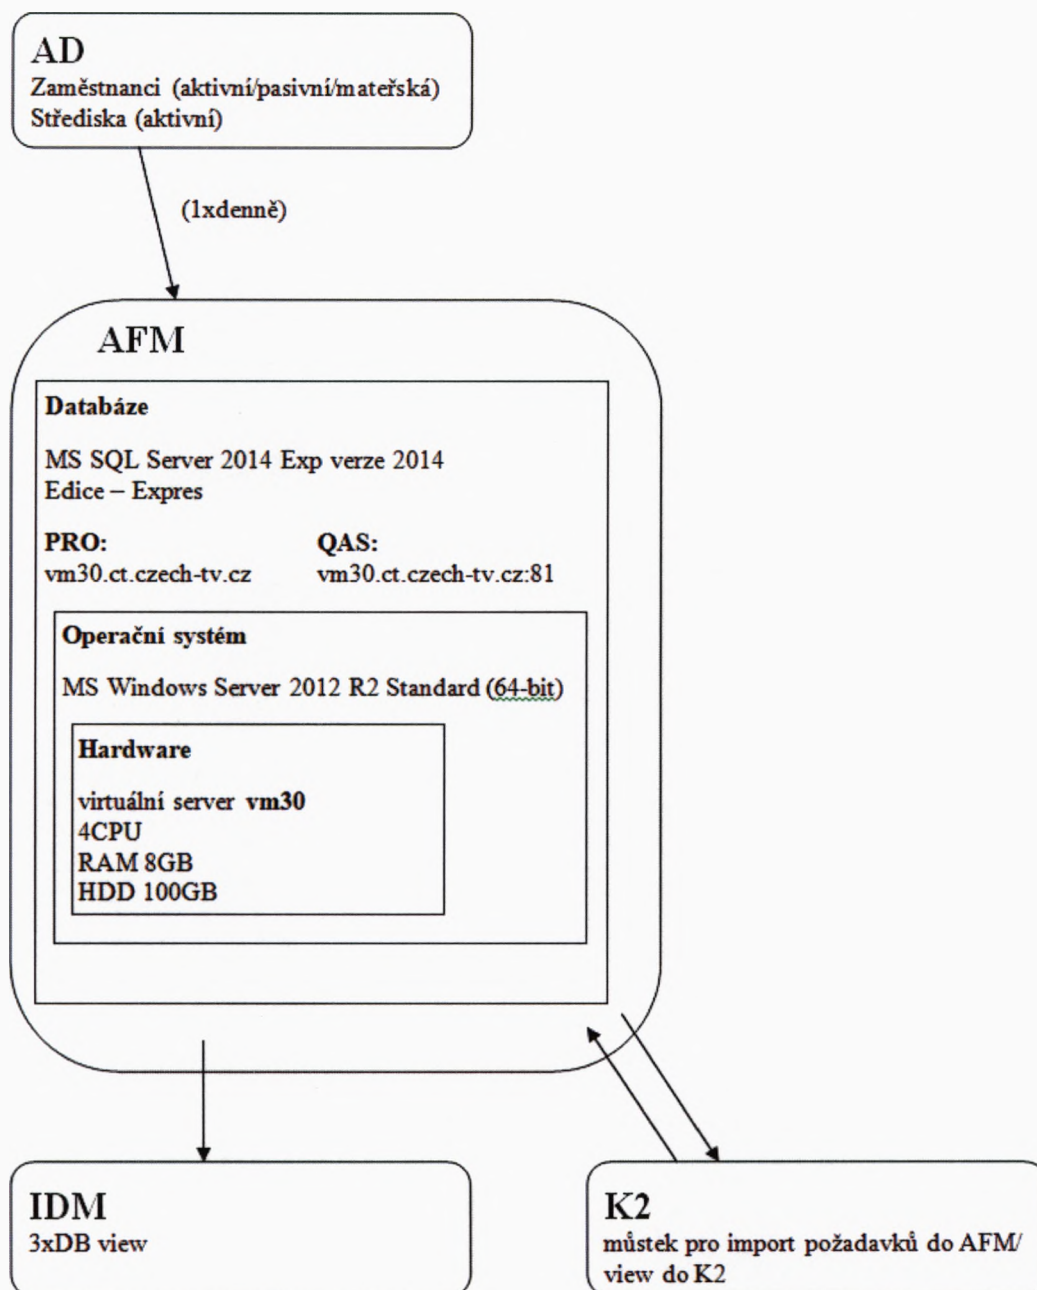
AD
Zaměstnanci (aktivní/pasivní/mateřská)
Střediska (aktivní)

(1xdenně)

AFM

Databáze

MS SQL Server 2014 Exp verze 2014
Edice – Expres

PRO:
vm30.ct.czech-tv.cz

QAS:
vm30.ct.czech-tv.cz:81

Operační systém

MS Windows Server 2012 R2 Standard (64-bit)

Hardware

virtuální server vm30
4CPU
RAM 8GB
HDD 100GB

IDM
3xDB view

K2
můstek pro import požadavků do AFM/ view do K2